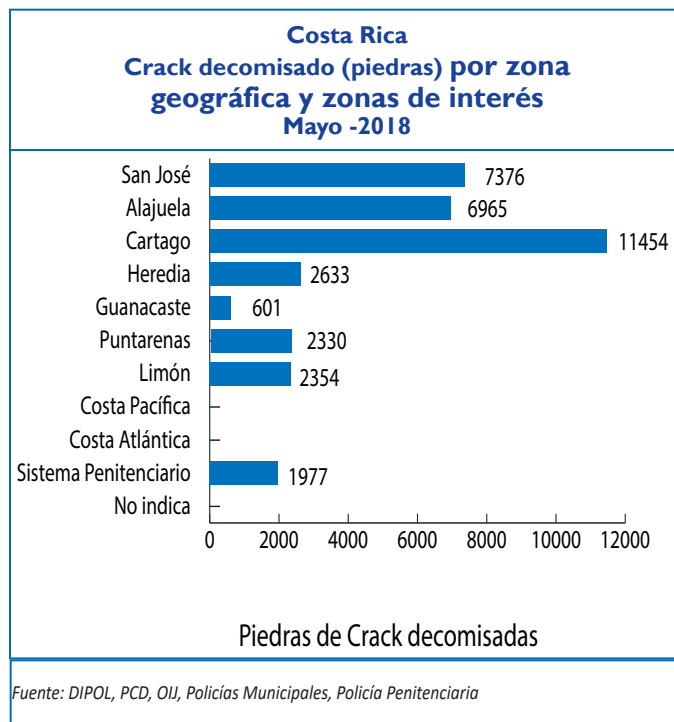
Costa Rica
Crack decomisado (piedras) por zona geográfica y zonas de interés
Mayo -2018

San José
Alajuela
Cartago
Heredia
Guanacaste
Puntarenas
Limón
Costa Pacífica
Costa Atlántica
Sistema Penitenciario
No indica

7376
6965
11454
2633
601
2330
2354
1977

0 2000 4000 6000 8000 10000 12000

Piedras de Crack decomisadas

Fuente: DIPOL, PCD, OIJ, Policías Municipales, Policía Penitenciaria